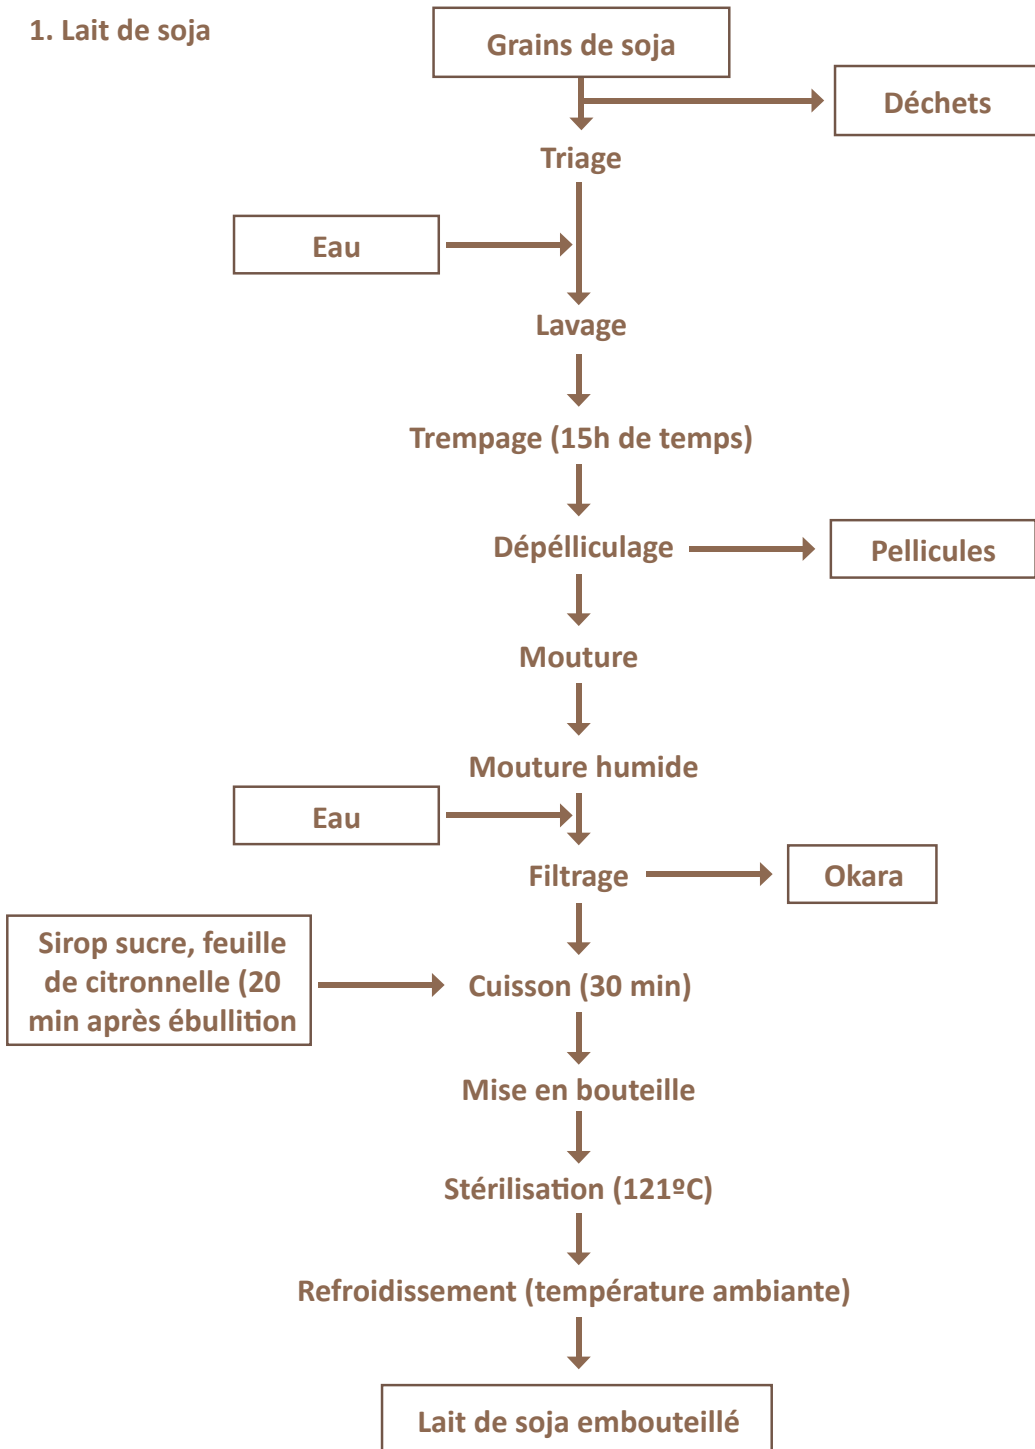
1. Lait de soja

Grains de soja

Déchets

Triage

Eau

Lavage

Trempage (15h de temps)

Dépélliculage

Pellicules

Mouture

Mouture humide

Eau

Filtrage

Okara

Sirop sucre, feuille de citronnelle (20 min après ébullition

Cuisson (30 min)

Mise en bouteille

Stérilisation (121ºC)

Refroidissement (température ambiante)

Lait de soja embouteillé